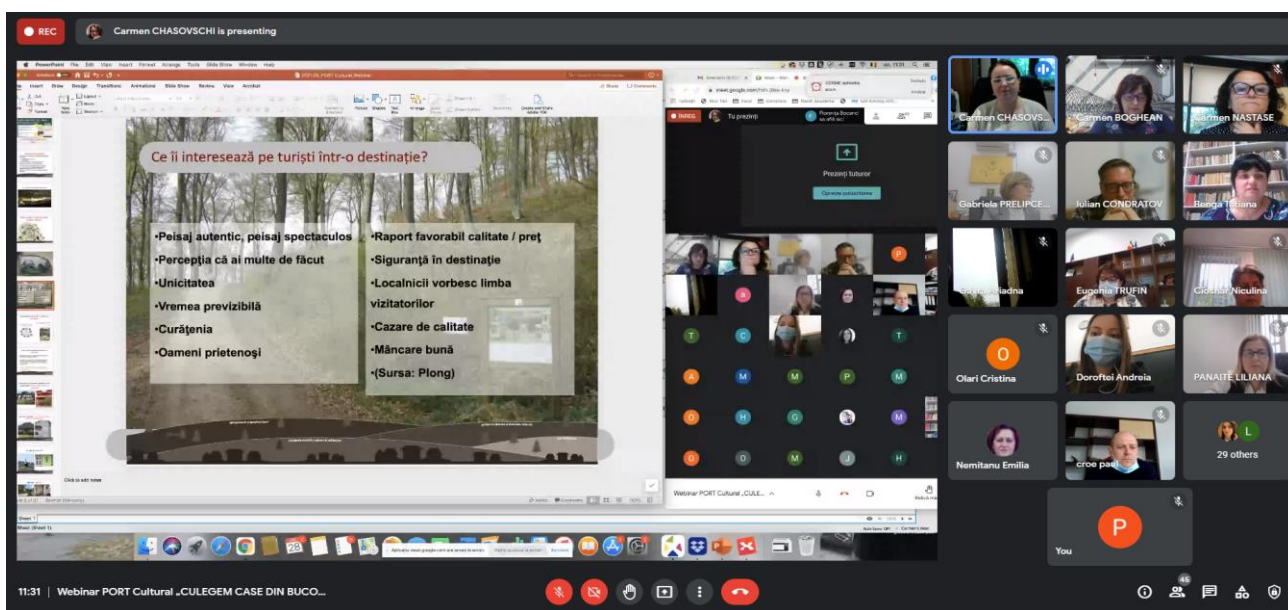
REC Carmen CHASOVSCHI is presenting

Ce îi interesează pe turişti într-o destinaţie?

•Peisaj autentic, peisaj spectaculos
•Percepţia că ai multe de făcut
•Unicitatea
•Vremea previzibilă
•Curăţenia
•Oameni prietenoşi

•Raport favorabil calitate / preţ
•Siguranţă în destinaţie
•Localnicii vorbesc limba vizitatorilor
•Cazare de calitate
•Mâncare bună
•(Sursa: Plong)

Click to add notes

Tu prezinţi
Prezinţi tuturor
Opreşte prezentarea

Webinar PORT Cultural „CULE...

Carmen CHASOVS...
Carmen BOGHEAN
Carmen NASTASE
Gabriela PRELIPCE...
Iulian CONDRATOV
Benga Tatiana
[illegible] Ariadna
Eugenia TRUFIN
Ciochar Niculina
O
Olari Cristina
Doroftei Andreia
PANAITE LILIANA
Nemitanu Emilia
croe pa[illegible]
L
29 others
P
You

11:31 | Webinar PORT Cultural „CULEGEM CASE DIN BUCO...
45